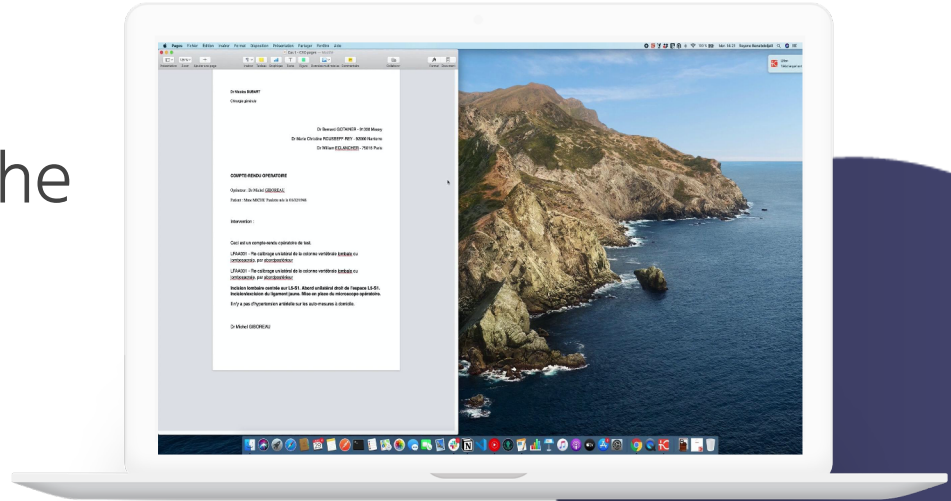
he

Pages Fichier Édition Insérer Format Disposition Présentation Partager Fenêtre Aide

Dr Nicolas SUBART
Chirurgie générale

Dr Bernard GETAIHER - 91300 Massy
Dr Marie Christine ROUSSEFF REY - 92000 Nanterre
Dr William ECLANCHER - 75016 Paris

COMPTE-RENDU OPERATOIRE

Opérateur : Dr Michel GIBOREAU
Patient : Mme MACDE Paulette née le 01/03/1946

Intervention :

Ceci est un compte-rendu opératoire de test.

LFAA001 - Re calibrage unilatéral de la colonne vertébrale lombale ou lombosacrale, par abord postérieur

LFAA001 - Re calibrage unilatéral de la colonne vertébrale lombale ou lombosacrale, par abord postérieur

Incision lombaire centrée sur L5-S1. Abord unilatéral droit de l'espace L5-S1. Incision/excision du ligament jaune. Mise en place du microscope opératoire.

Il n'y a pas d'hypertension artérielle sur les auto-mesures à domicile.

Dr Michel GIBOREAU